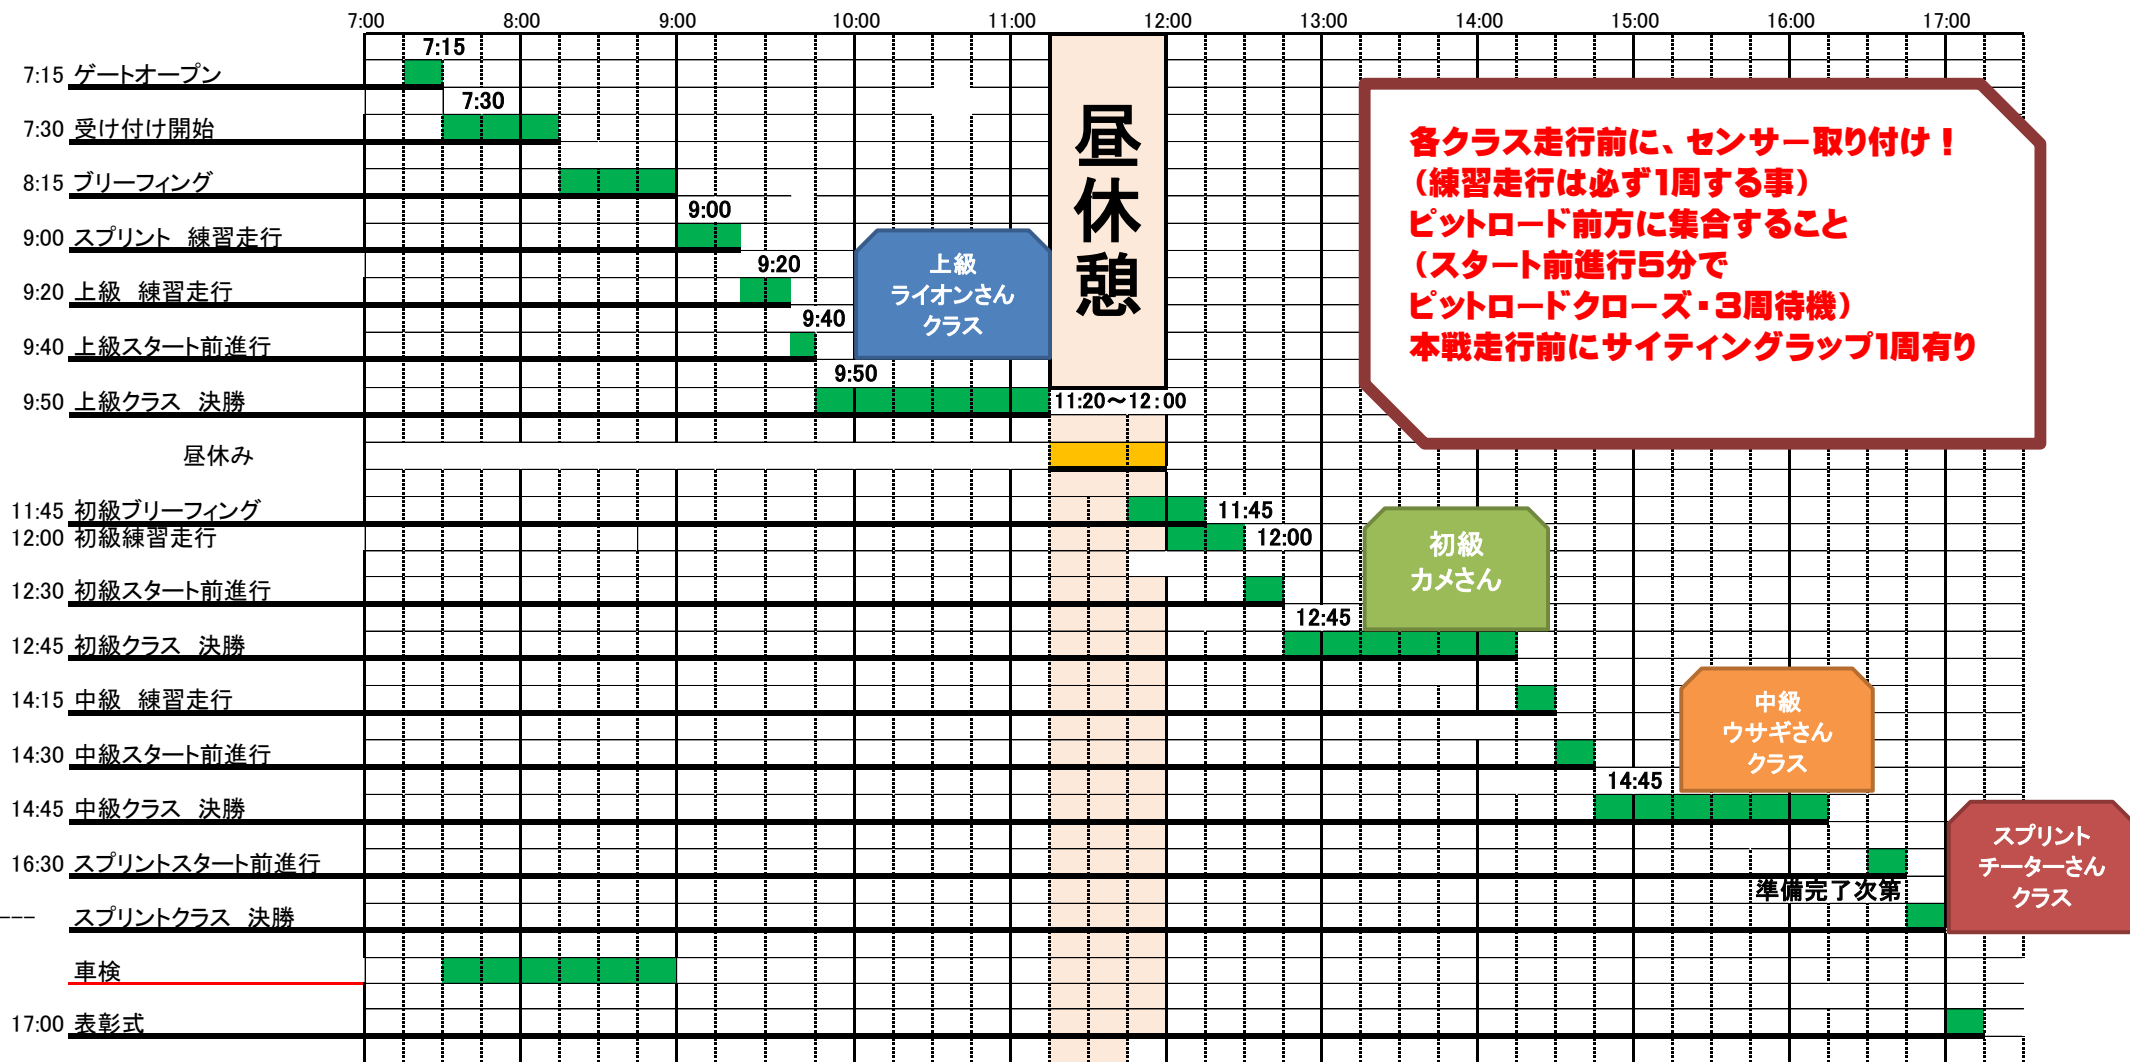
7:00 8:00 9:00 10:00 11:00 12:00 13:00 14:00 15:00 16:00 17:00

7:15 ゲートオープン
7:15
7:30 受け付け開始
7:30
8:15 ブリーフィング
9:00 スプリント　練習走行
9:00
9:20 上級　練習走行
9:20
9:40 上級スタート前進行
9:40
9:50 上級クラス　決勝
9:50
昼休み
11:45 初級ブリーフィング
11:45
12:00 初級練習走行
12:00
12:30 初級スタート前進行
12:45 初級クラス　決勝
12:45
14:15 中級　練習走行
14:30 中級スタート前進行
14:45 中級クラス　決勝
14:45
16:30 スプリントスタート前進行
準備完了次第
--- スプリントクラス　決勝
車検
17:00 表彰式

上級
ライオンさん
クラス

昼
休
憩

11:20～12:00

各クラス走行前に、センサー取り付け！
（練習走行は必ず1周する事）
ピットロード前方に集合すること
（スタート前進行5分で
ピットロードクローズ・3周待機）
本戦走行前にサイティングラップ1周有り

初級
カメさん

中級
ウサギさん
クラス

スプリント
チーターさん
クラス